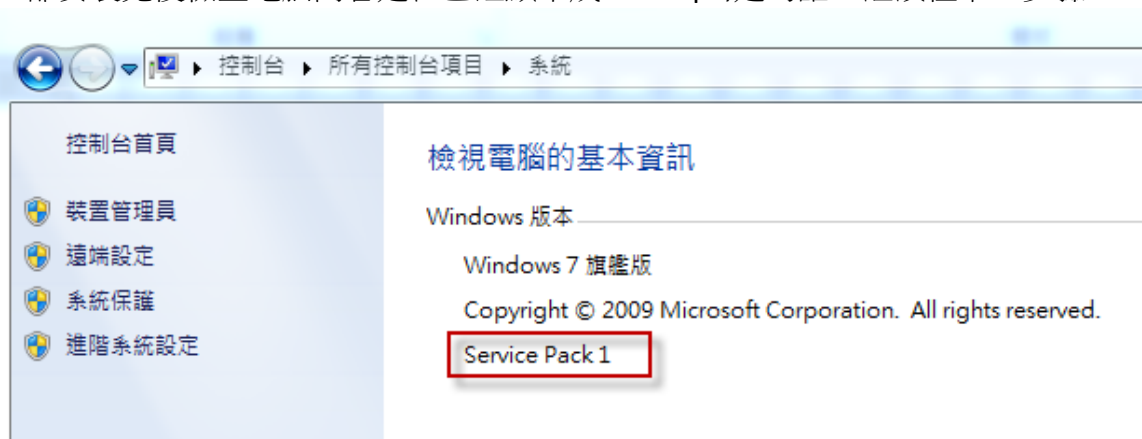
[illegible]

控制台 ▸ 所有控制台項目 ▸ 系統

控制台首頁

裝置管理員

遠端設定

系統保護

進階系統設定

檢視電腦的基本資訊

Windows 版本

Windows 7 旗艦版

Copyright © 2009 Microsoft Corporation. All rights reserved.

Service Pack 1